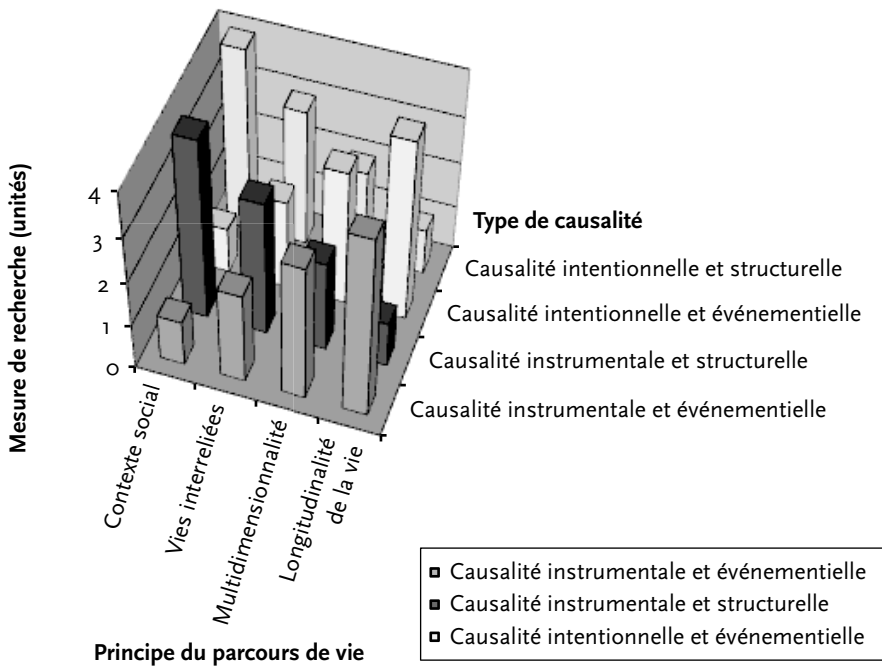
Mesure de recherche (unités)

4
3
2
1
0

Contexte social
Vies interreliées
Multidimensionnalité
Longitudinalité de la vie

Principe du parcours de vie

Type de causalité
Causalité intentionnelle et structurelle
Causalité intentionnelle et événementielle
Causalité instrumentale et structurelle
Causalité instrumentale et événementielle

Causalité instrumentale et événementielle
Causalité instrumentale et structurelle
Causalité intentionnelle et événementielle